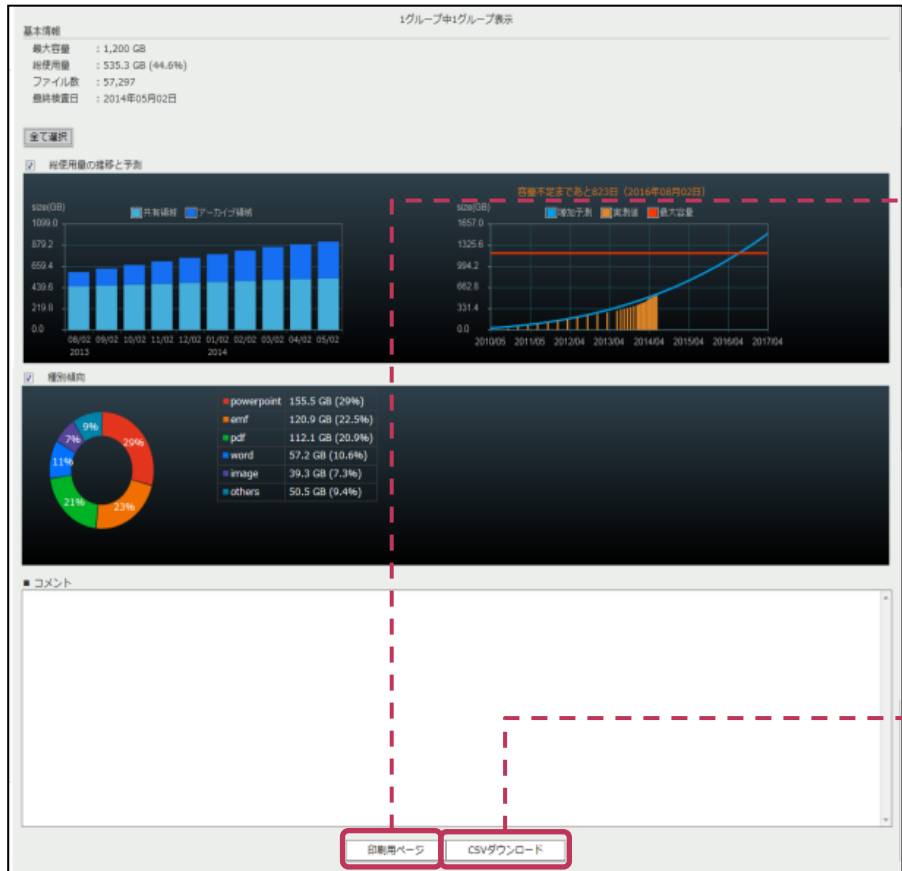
1グループ中1グループ表示

基本情報

| | |
|---|---|
| 最大容量 | : 1,200 GB |
| 総使用量 | : 535.3 GB (44.6%) |
| ファイル数 | : 57,297 |
| 最終検査日 | : 2014年05月02日 |

全て選択

総使用量の推移と予測

size(GB)
共有領域 アーカイブ領域
1099.0
879.2
659.4
439.6
219.8
0.0
08/02 09/02 10/02 11/02 12/02 01/02 02/02 03/02 04/02 05/02
2013 2014

容量不足まであと823日（2016年08月02日）
size(GB)
増加予測 実測値 最大容量
1657.0
1325.6
994.2
662.8
331.4
0.0
2010/05 2011/05 2012/04 2013/04 2014/04 2015/04 2016/04 2017/04

種別傾向

29% 23% 21% 11% 7% 9%

| | |
|---|---|
| powerpoint | 155.5 GB (29%) |
| emf | 120.9 GB (22.5%) |
| pdf | 112.1 GB (20.9%) |
| word | 57.2 GB (10.6%) |
| image | 39.3 GB (7.3%) |
| others | 50.5 GB (9.4%) |

■ コメント

印刷用ページ CSVダウンロード